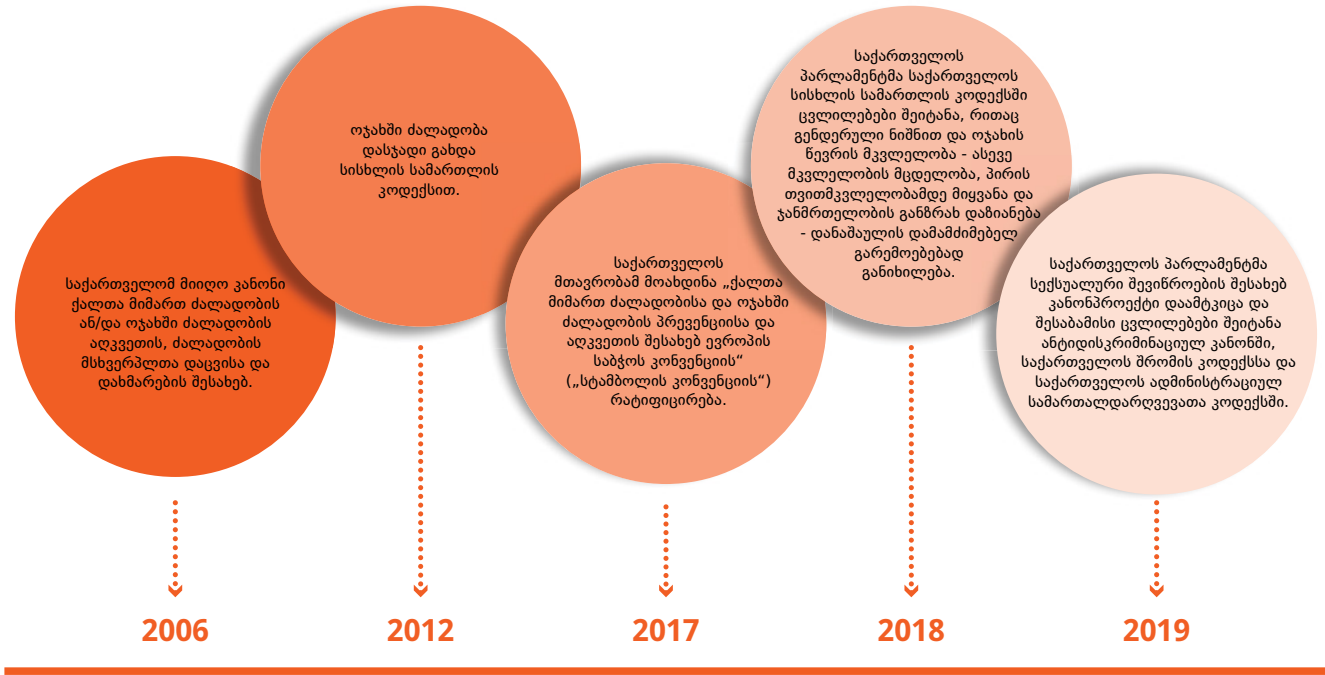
საქართველომ მიიღო კანონი ქალთა მიმართ ძალადობის ან/და ოჯახში ძალადობის აღკვეთის, ძალადობის მსხვერპლთა დაცვისა და დახმარების შესახებ.

2006

ოჯახში ძალადობა დასჯადი გახდა სისხლის სამართლის კოდექსით.

2012

საქართველოს მთავრობამ მოახდინა „ქალთა მიმართ ძალადობისა და ოჯახში ძალადობის პრევენციისა და აღკვეთის შესახებ ევროპის საბჭოს კონვენციის" („სტამბოლის კონვენციის") რატიფიცირება.

2017

საქართველოს პარლამენტმა საქართველოს სისხლის სამართლის კოდექსში ცვლილებები შეიტანა, რითაც გენდერული ნიშნით და ოჯახის წევრის მკვლელობა - ასევე მკვლელობის მცდელობა, პირის თვითმკვლელობამდე მიყვანა და ჯანმრთელობის განზრახ დაზიანება - დანაშაულის დამამძიმებელ გარემოებებად განიხილება.

2018

საქართველოს პარლამენტმა სექსუალური შევიწროების შესახებ კანონპროექტი დაამტკიცა და შესაბამისი ცვლილებები შეიტანა ანტიდისკრიმინაციულ კანონში, საქართველოს შრომის კოდექსსა და საქართველოს ადმინისტრაციულ სამართალდარღვევათა კოდექსში.

2019